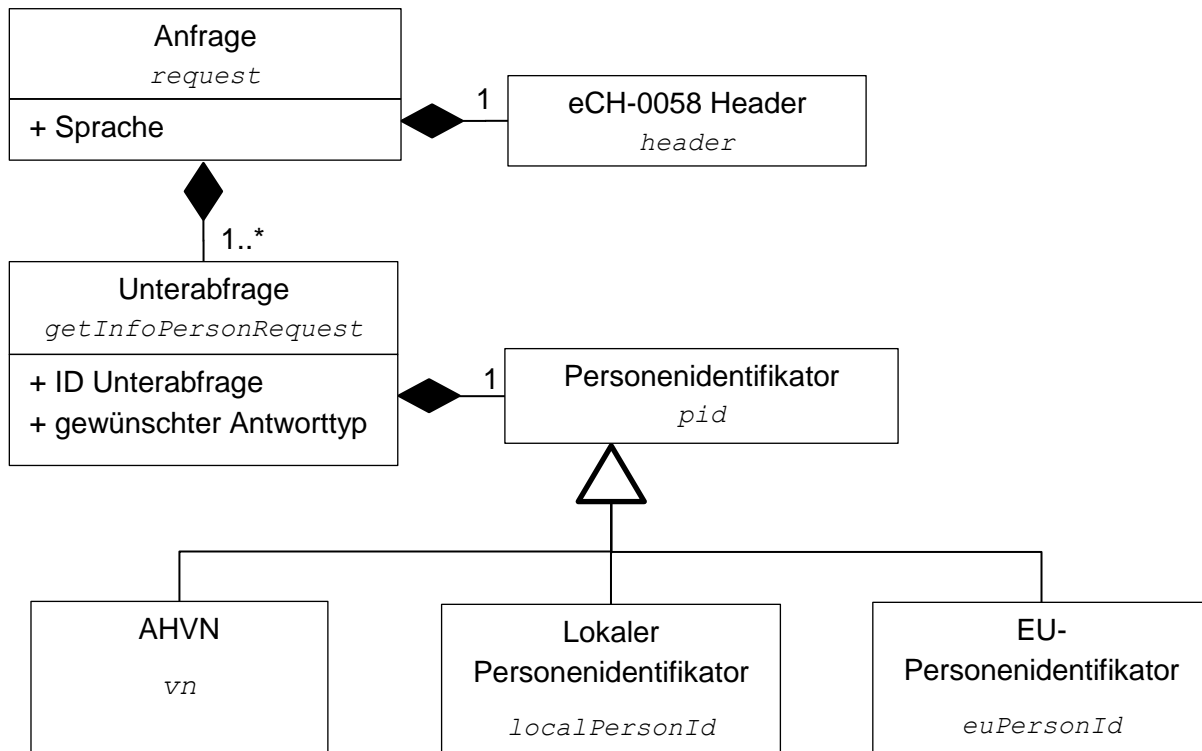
Anfrage
*request*

+ Sprache

1

eCH-0058 Header
*header*

1..*

Unterabfrage
*getInfoPersonRequest*

+ ID Unterabfrage
+ gewünschter Antworttyp

1

Personenidentifikator
*pid*

AHVN
*vn*

Lokaler Personenidentifikator
*localPersonId*

EU-Personenidentifikator
*euPersonId*